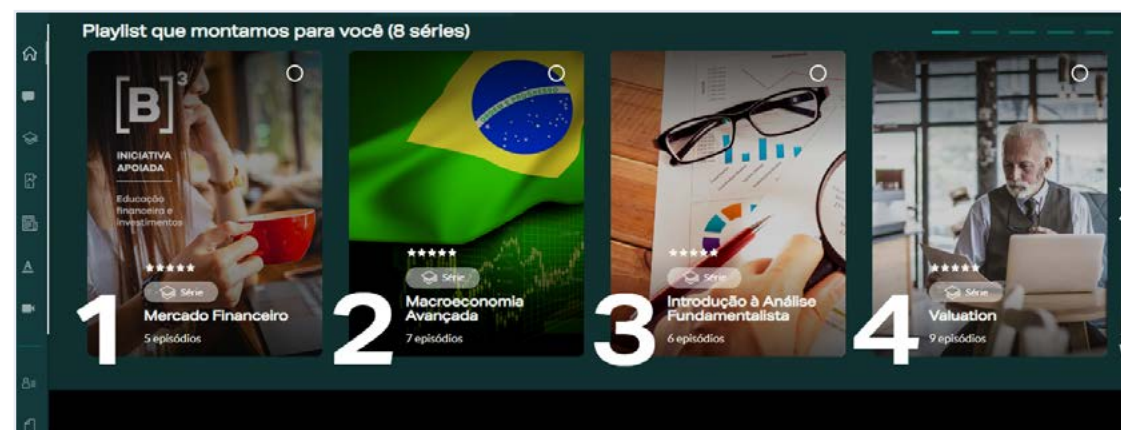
Playlist que montamos para você (8 séries)

[B]³
INICIATIVA APOIADA
Educação financeira e investimentos
★★★★★
Série
1
Mercado Financeiro
5 episódios

ORDEM E PROGRESSO
★★★★★
Série
2
Macroeconomia Avançada
7 episódios

★★★★★
Série
3
Introdução à Análise Fundamentalista
6 episódios

★★★★★
Série
4
Valuation
9 episódios